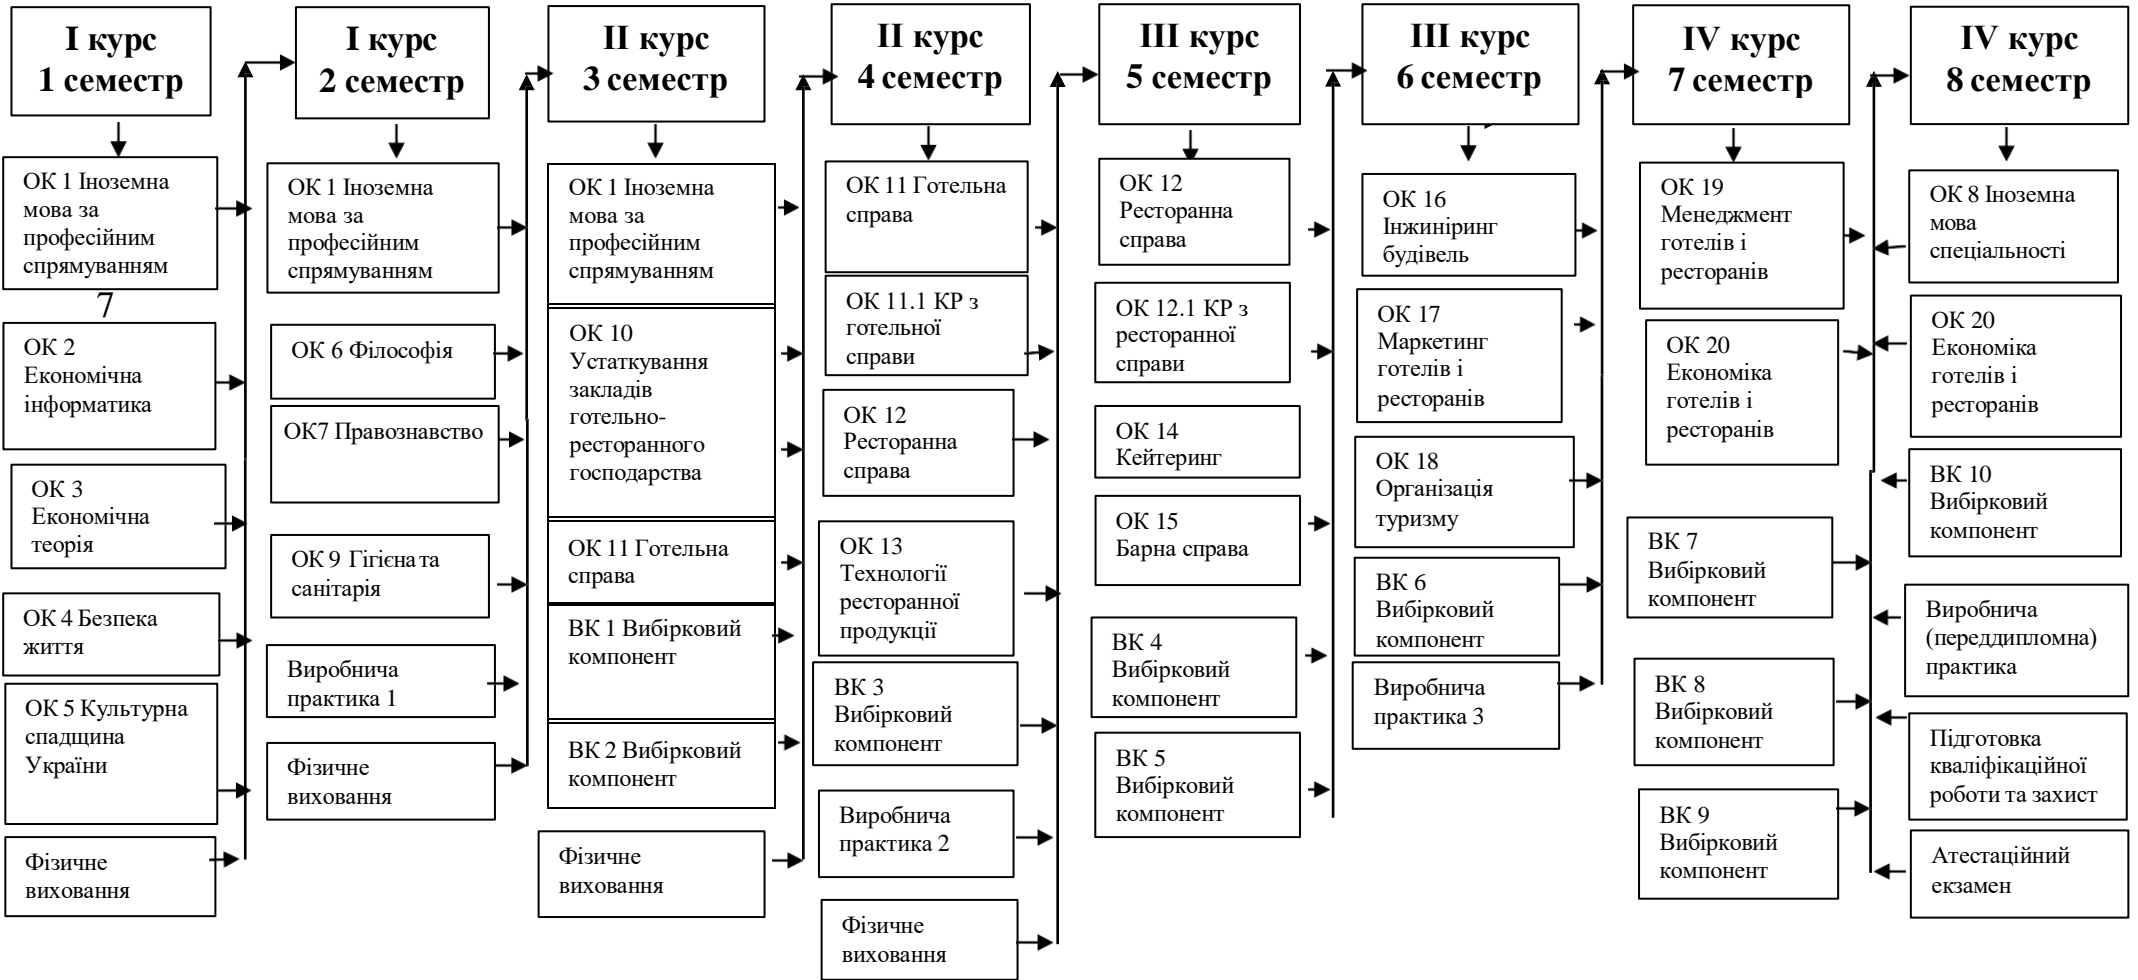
I курс 1 семестр

ОК 1 Іноземна мова за професійним спрямуванням

7

ОК 2 Економічна інформатика

ОК 3 Економічна теорія

ОК 4 Безпека життя

ОК 5 Культурна спадщина України

Фізичне виховання

I курс 2 семестр

ОК 1 Іноземна мова за професійним спрямуванням

ОК 6 Філософія

ОК7 Правознавство

ОК 9 Гігієна та санітарія

Виробнича практика 1

Фізичне виховання

II курс 3 семестр

ОК 1 Іноземна мова за професійним спрямуванням

ОК 10 Устаткування закладів готельно-ресторанного господарства

ОК 11 Готельна справа

ВК 1 Вибірковий компонент

ВК 2 Вибірковий компонент

Фізичне виховання

II курс 4 семестр

ОК 11 Готельна справа

ОК 11.1 КР з готельної справи

ОК 12 Ресторанна справа

ОК 13 Технології ресторанної продукції

ВК 3 Вибірковий компонент

Виробнича практика 2

Фізичне виховання

III курс 5 семестр

ОК 12 Ресторанна справа

ОК 12.1 КР з ресторанної справи

ОК 14 Кейтеринг

ОК 15 Барна справа

ВК 4 Вибірковий компонент

ВК 5 Вибірковий компонент

III курс 6 семестр

ОК 16 Інжиніринг будівель

ОК 17 Маркетинг готелів і ресторанів

ОК 18 Організація туризму

ВК 6 Вибірковий компонент

Виробнича практика 3

IV курс 7 семестр

ОК 19 Менеджмент готелів і ресторанів

ОК 20 Економіка готелів і ресторанів

ВК 7 Вибірковий компонент

ВК 8 Вибірковий компонент

ВК 9 Вибірковий компонент

IV курс 8 семестр

ОК 8 Іноземна мова спеціальності

ОК 20 Економіка готелів і ресторанів

ВК 10 Вибірковий компонент

Виробнича (переддипломна) практика

Підготовка кваліфікаційної роботи та захист

Атестаційний екзамен